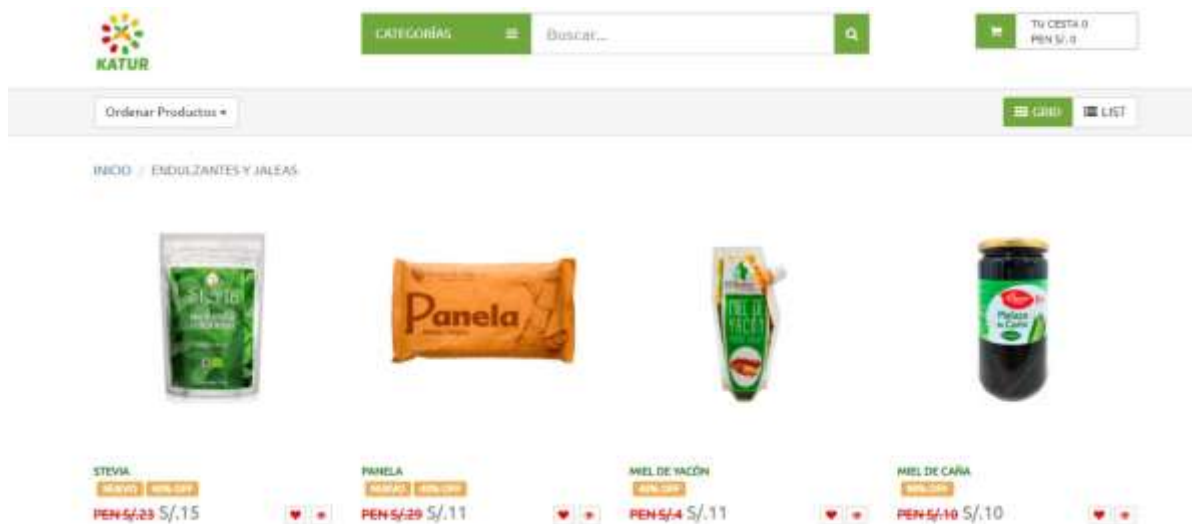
KATUR

CATEGORÍAS

Buscar...

TU CESTA 0
PEN S/. 0

Ordenar Productos ▾

GRID

LIST

INICIO / ENDULZANTES Y JALEAS

Stevia

Panela

MIEL DE YACÓN

Melaza de Caña

STEVIA
NUEVO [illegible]
~~PEN S/.23~~ S/.15

PANELA
NUEVO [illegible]
~~PEN S/.29~~ S/.11

MIEL DE YACÓN
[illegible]
~~PEN S/.4~~ S/.11

MIEL DE CAÑA
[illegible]
~~PEN S/.10~~ S/.10